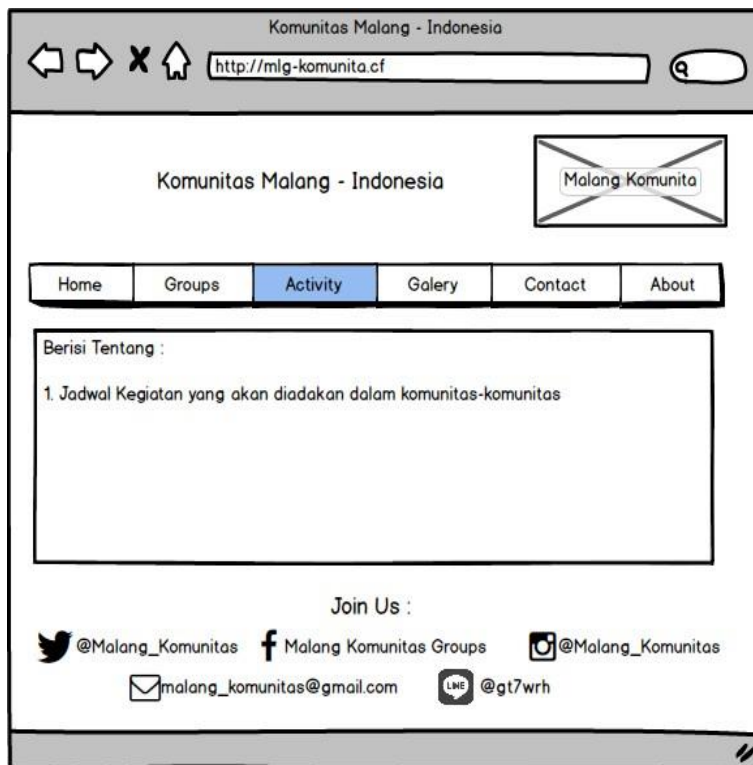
Komunitas Malang - Indonesia

http://mlg-komunita.cf

Komunitas Malang - Indonesia

Malang Komunita

| Home | Groups | Activity | Galery | Contact | About |
|---|---|---|---|---|---|

Berisi Tentang :

1. Jadwal Kegiatan yang akan diadakan dalam komunitas-komunitas

Join Us :

@Malang_Komunitas Malang Komunitas Groups @Malang_Komunitas

malang_komunitas@gmail.com LINE @gt7wrh